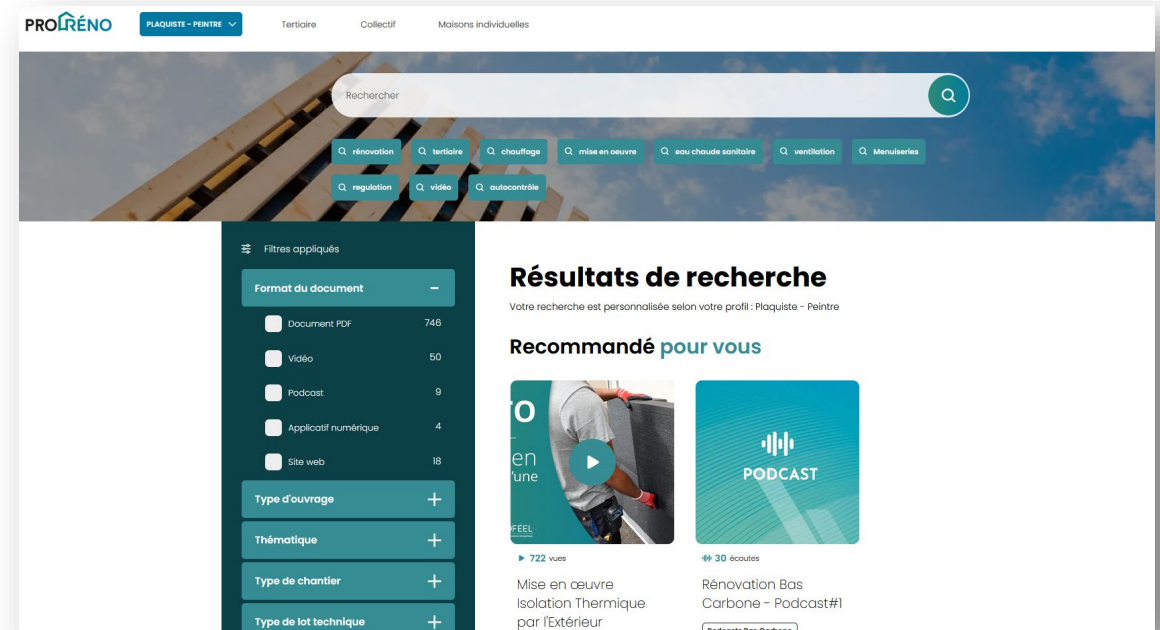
PRORÉNO

PLAQUISTE - PEINTRE

Tertiaire

Collectif

Maisons individuelles

Rechercher

rénovation

tertiaire

chauffage

mise en œuvre

eau chaude sanitaire

ventilation

Menuiseries

regulation

vidéo

autocontrôle

Filtres appliqués

Format du document

Document PDF 746

Vidéo 50

Podcast 9

Applicatif numérique 4

Site web 18

Type d'ouvrage

Thématique

Type de chantier

Type de lot technique

Résultats de recherche

Votre recherche est personnalisée selon votre profil : Plaquiste - Peintre

Recommandé pour vous

O
en
'une
FEEL

PODCAST

722 vues

Mise en œuvre Isolation Thermique par l'Extérieur

30 écoutes

Rénovation Bas Carbone - Podcast#1

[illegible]